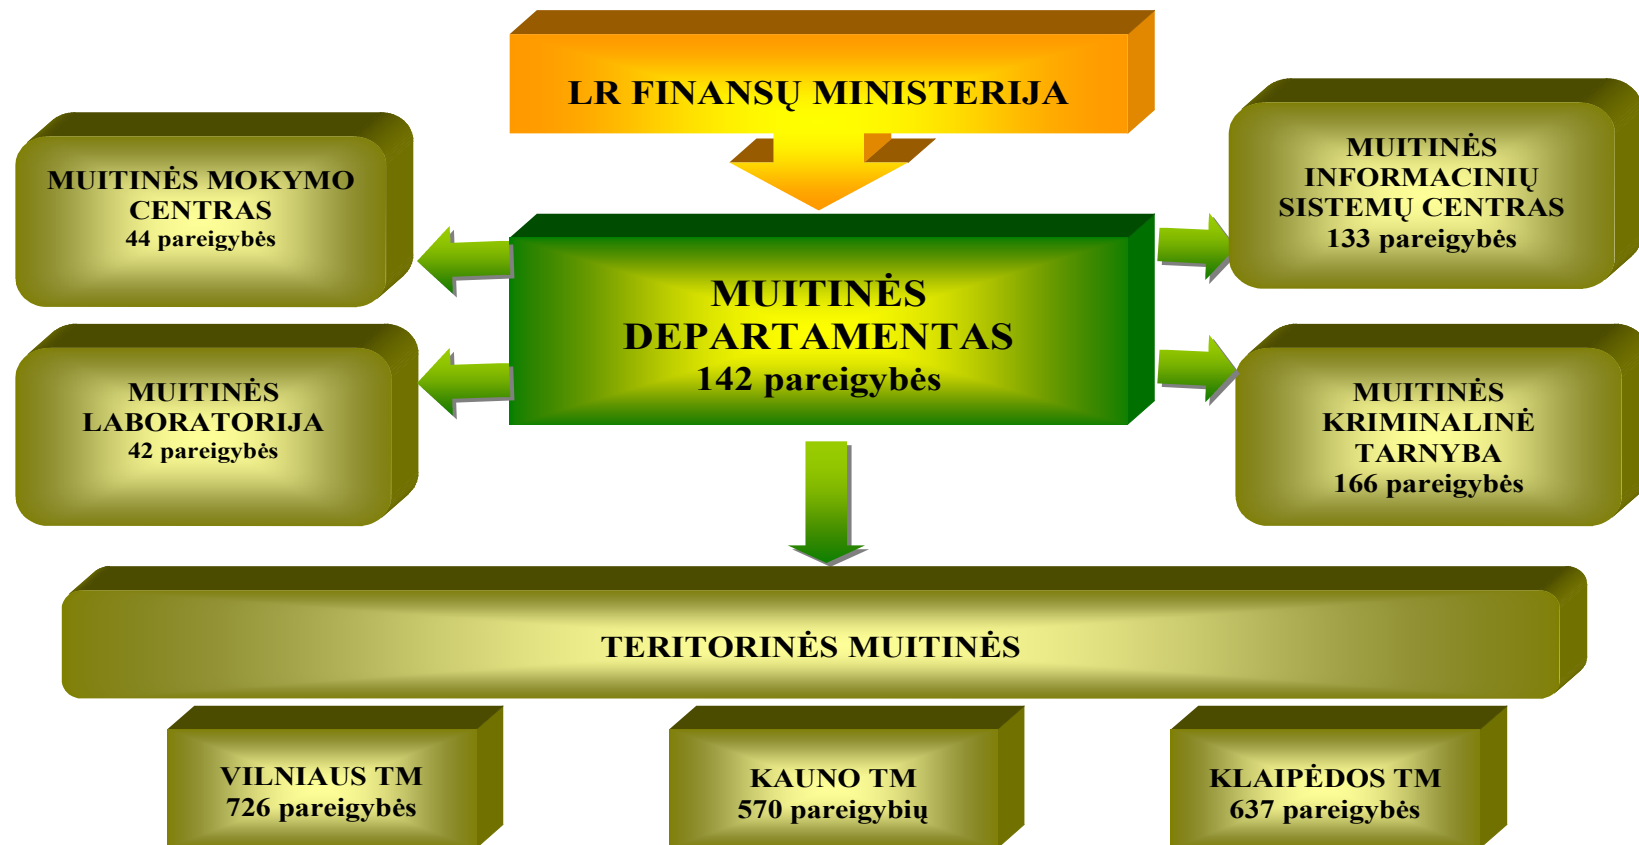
LR FINANSŲ MINISTERIJA

MUITINĖS MOKYMO CENTRAS
44 pareigybės

MUITINĖS DEPARTAMENTAS
142 pareigybės

MUITINĖS INFORMACINIŲ SISTEMŲ CENTRAS
133 pareigybės

MUITINĖS LABORATORIJA
42 pareigybės

MUITINĖS KRIMINALINĖ TARNYBA
166 pareigybės

TERITORINĖS MUITINĖS

VILNIAUS TM
726 pareigybės

KAUNO TM
570 pareigybių

KLAIPĖDOS TM
637 pareigybės